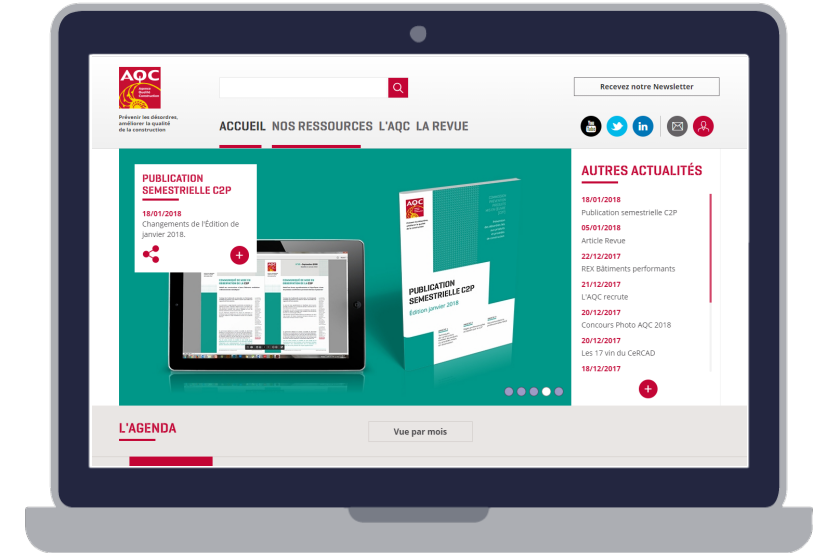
AQC
Agence Qualité Construction

Prévenir les désordres, améliorer la qualité de la construction

Recevez notre Newsletter

ACCUEIL NOS RESSOURCES L'AQC LA REVUE

PUBLICATION SEMESTRIELLE C2P
18/01/2018
Changements de l'Édition de janvier 2018.

PUBLICATION SEMESTRIELLE C2P
Édition janvier 2018

AUTRES ACTUALITÉS
18/01/2018
Publication semestrielle C2P
05/01/2018
Article Revue
22/12/2017
REX Bâtiments performants
21/12/2017
L'AQC recrute
20/12/2017
Concours Photo AQC 2018
20/12/2017
Les 17 vin du CeRCAD
18/12/2017

L'AGENDA
Vue par mois